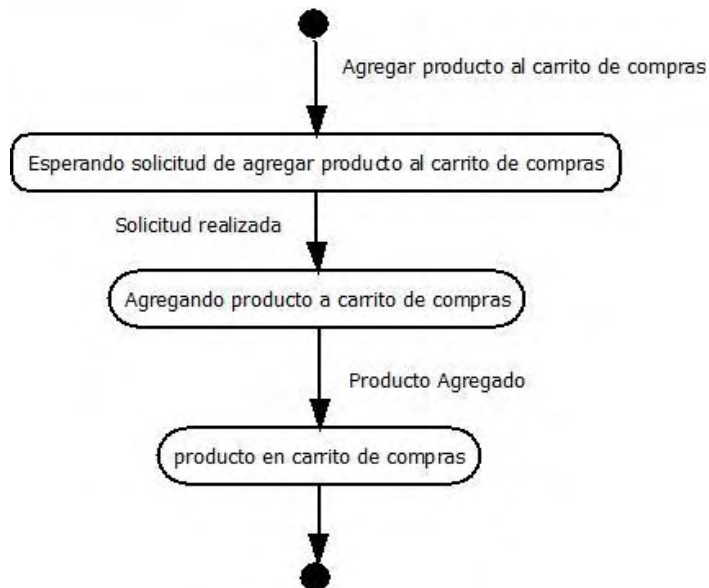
Agregar producto al carrito de compras

Esperando solicitud de agregar producto al carrito de compras

Solicitud realizada

Agregando producto a carrito de compras

Producto Agregado

producto en carrito de compras